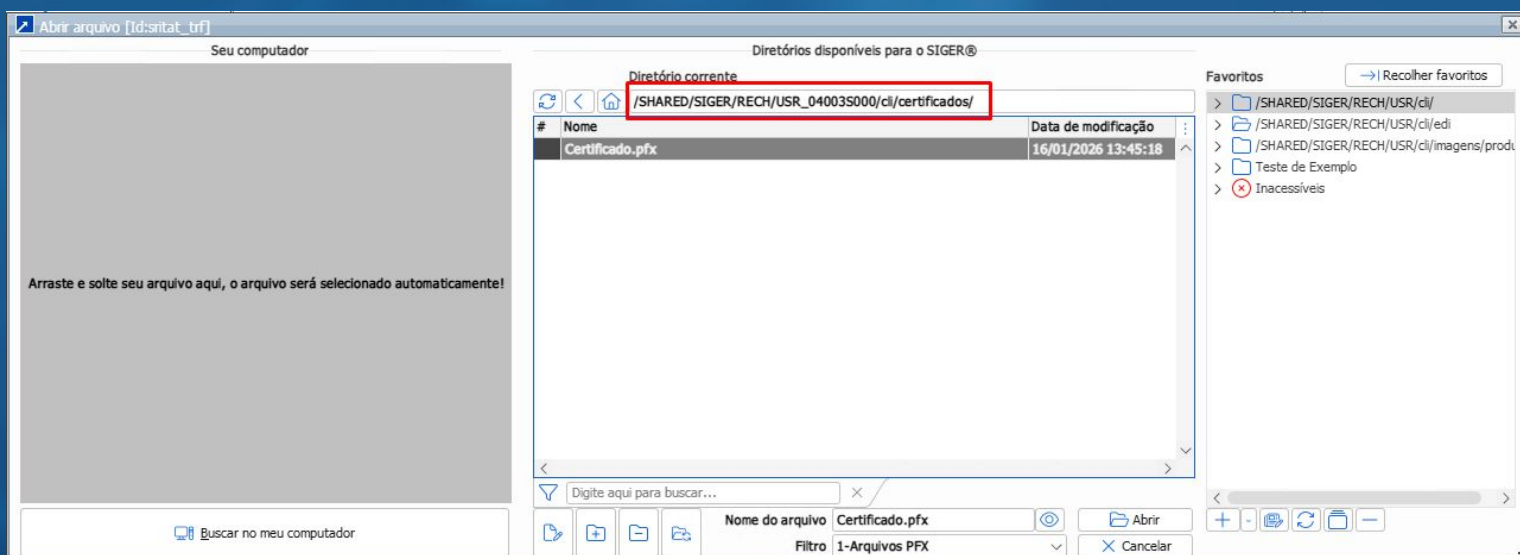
Abrir arquivo [Id:sritat_trf]

Seu computador

Arraste e solte seu arquivo aqui, o arquivo será selecionado automaticamente!

Buscar no meu computador

Diretórios disponíveis para o SIGER®

Diretório corrente

/SHARED/SIGER/RECH/USR_04003S000/cli/certificados/

| # | Nome | Data de modificação |
|---|---|---|
| | Certificado.pfx | 16/01/2026 13:45:18 |

Digite aqui para buscar...

Nome do arquivo Certificado.pfx

Abrir

Filtro 1-Arquivos PFX

Cancelar

Favoritos

Recolher favoritos

/SHARED/SIGER/RECH/USR/cli/

/SHARED/SIGER/RECH/USR/cli/edi

/SHARED/SIGER/RECH/USR/cli/imagens/produ

Teste de Exemplo

Inacessíveis